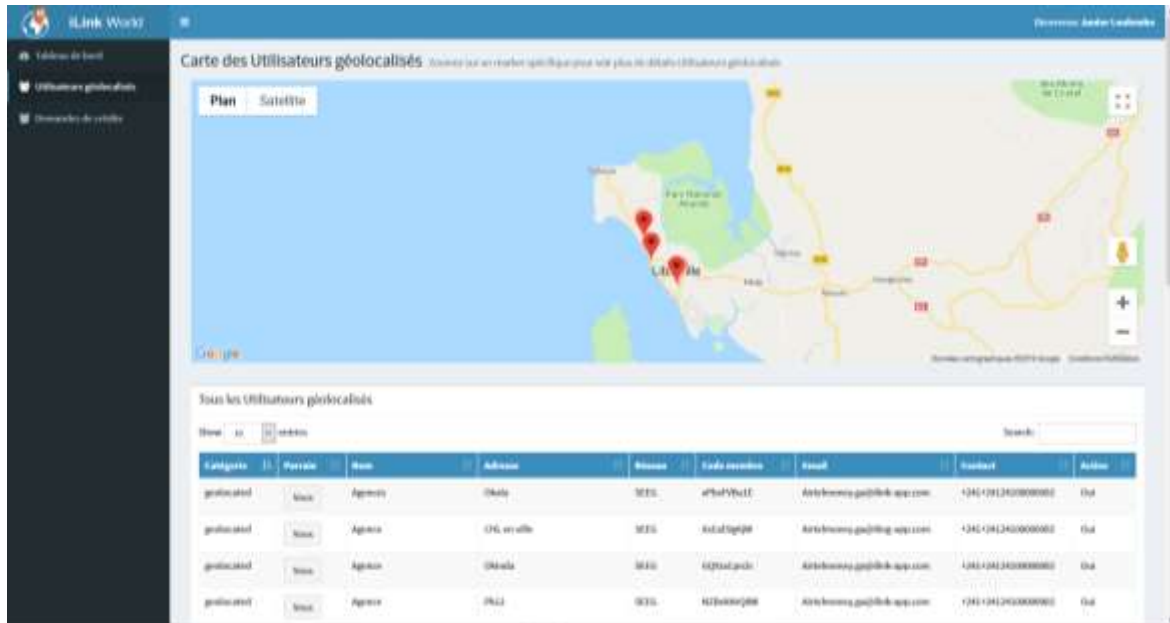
iLink World

Tableau de bord
Utilisateurs géolocalisés
Demandes de crédits

Carte des Utilisateurs géolocalisés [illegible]

Plan Satellite

Libreville

Google

Tous les Utilisateurs géolocalisés

Show 10 entries

Search:

| Catégorie | Parrain | Nom | Adresse | Réseau | Code membre | Email | Contact | Active |
|---|---|---|---|---|---|---|---|---|
| geolocated | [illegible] | Agence | Okala | SEEG | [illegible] | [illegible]@ilink-app.com | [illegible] | Oui |
| geolocated | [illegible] | Agence | CHL en ville | SEEG | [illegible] | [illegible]@ilink-app.com | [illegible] | Oui |
| geolocated | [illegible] | Agence | Okala | SEEG | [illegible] | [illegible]@ilink-app.com | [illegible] | Oui |
| geolocated | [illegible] | Agence | PK12 | SEEG | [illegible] | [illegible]@ilink-app.com | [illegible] | Oui |